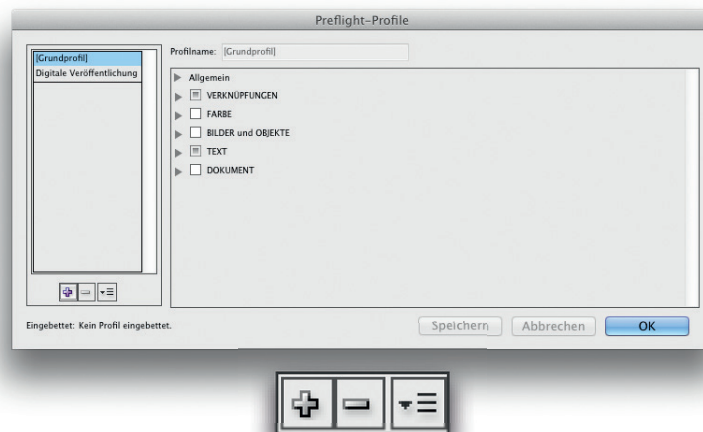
Preflight-Profile

[Grundprofil]
Digitale Veröffentlichung

Profilname: [Grundprofil]

Allgemein
VERKNÜPFUNGEN
FARBE
BILDER und OBJEKTE
TEXT
DOKUMENT

Eingebettet: Kein Profil eingebettet.

Speichern
Abbrechen
OK